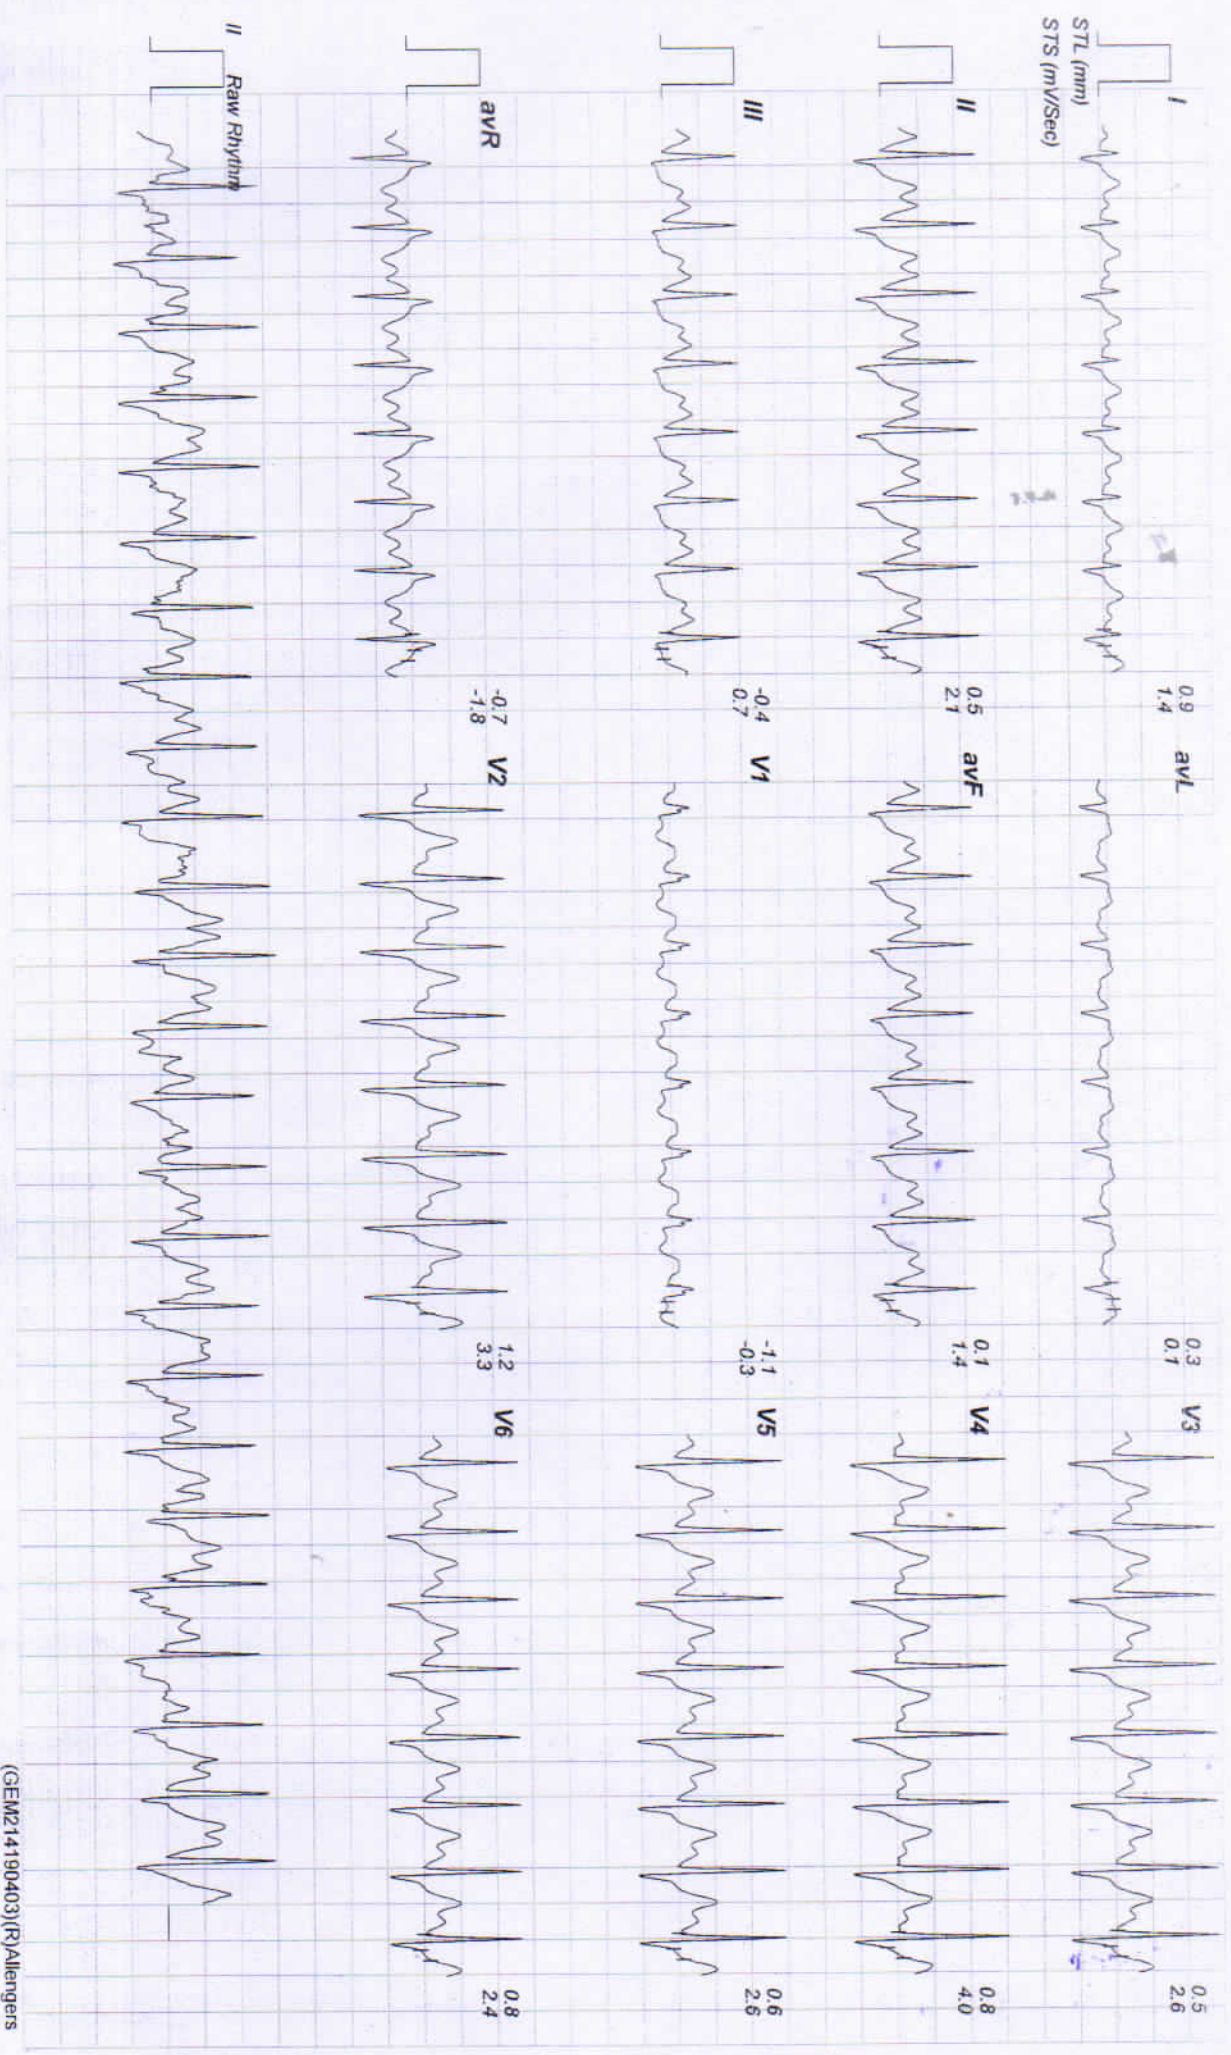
STL (mm)
STS (mV/Sec)

I
0.9
1.4

avL
0.3
0.1

V3
0.5
2.6

II
0.5
2.1

avF
0.1
1.4

V4
0.8
4.0

III
-0.4
0.7

V1
-1.1
-0.3

V5
0.6
2.6

avR
-0.7
-1.8

V2
1.2
3.3

V6
0.8
2.4

II Raw Rhythm

(GEM21419040З)(R)Allengers